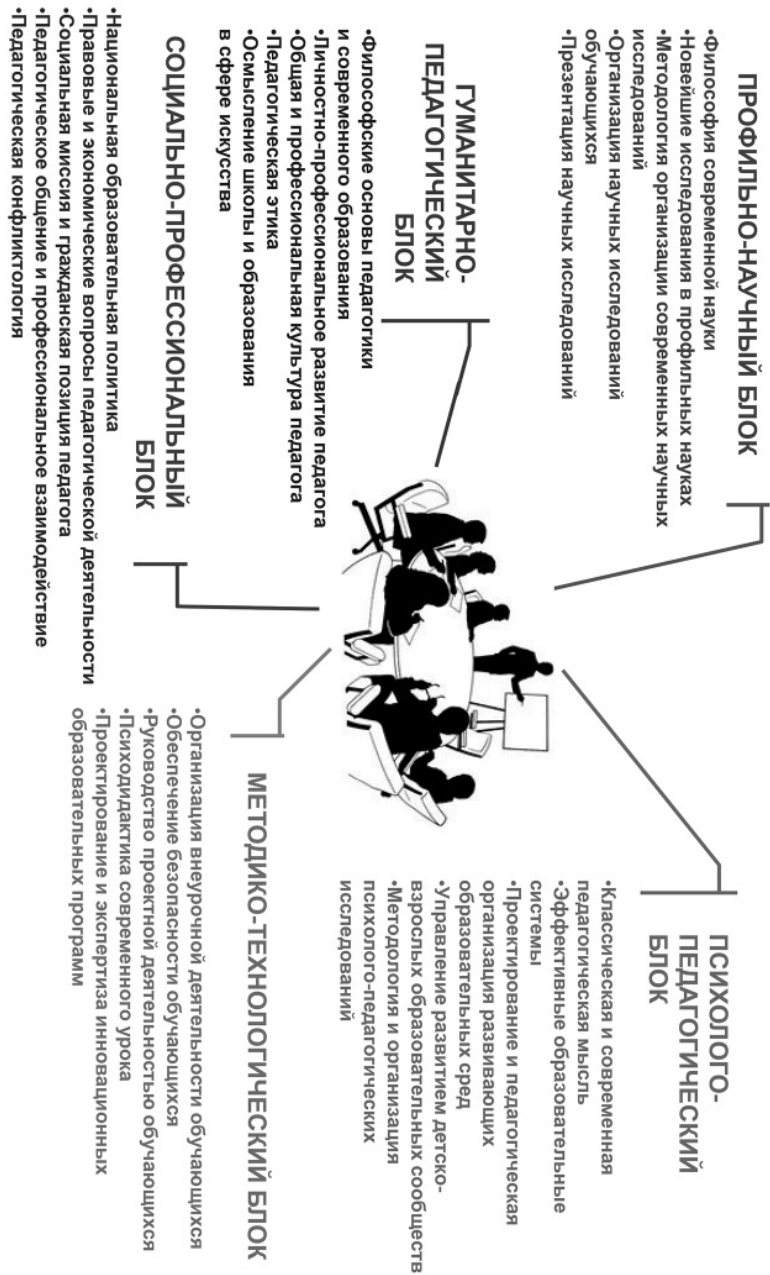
ПРОФИЛЬНО-НАУЧНЫЙ БЛОК
•Философия современной науки
•Новейшие исследования в профильных науках
•Методология организации современных научных исследований
•Организация научных исследований обучающихся
•Презентация научных исследований

ГУМАНИТАРНО-ПЕДАГОГИЧЕСКИЙ БЛОК
•Философские основы педагогики и современного образования
•Личностно-профессиональное развитие педагога
•Общая и профессиональная куль-тура педагога
•Педагогическая этика
•Осмысление школы и образования в сфере искусства

СОЦИАЛЬНО-ПРОФЕССИОНАЛЬНЫЙ БЛОК
•Национальная образовательная политика
•Правовые и экономические вопросы педагогической деятельности
•Социальная миссия и гражданская позиция педагога
•Педагогическое общение и профессиональное взаимодействие
•Педагогическая конфликтология

ПСИХОЛОГО-ПЕДАГОГИЧЕСКИЙ БЛОК
•Классическая и современная педагогическая мысль
•Эффективные образовательные системы
•Проектирование и педагогическая организация развивающих образовательных сред
•Управление развитием детско-взрослых образовательных сообществ
•Методология и организация психолого-педагогических исследований

МЕТОДИКО-ТЕХНОЛОГИЧЕСКИЙ БЛОК
•Организация внеурочной деятельности обучающихся
•Обеспечение безопасности обучающихся
•Руководство проектной деятельностью обучающихся
•Психодидактика современного урока
•Проектирование и экспертиза инновационных образовательных программ